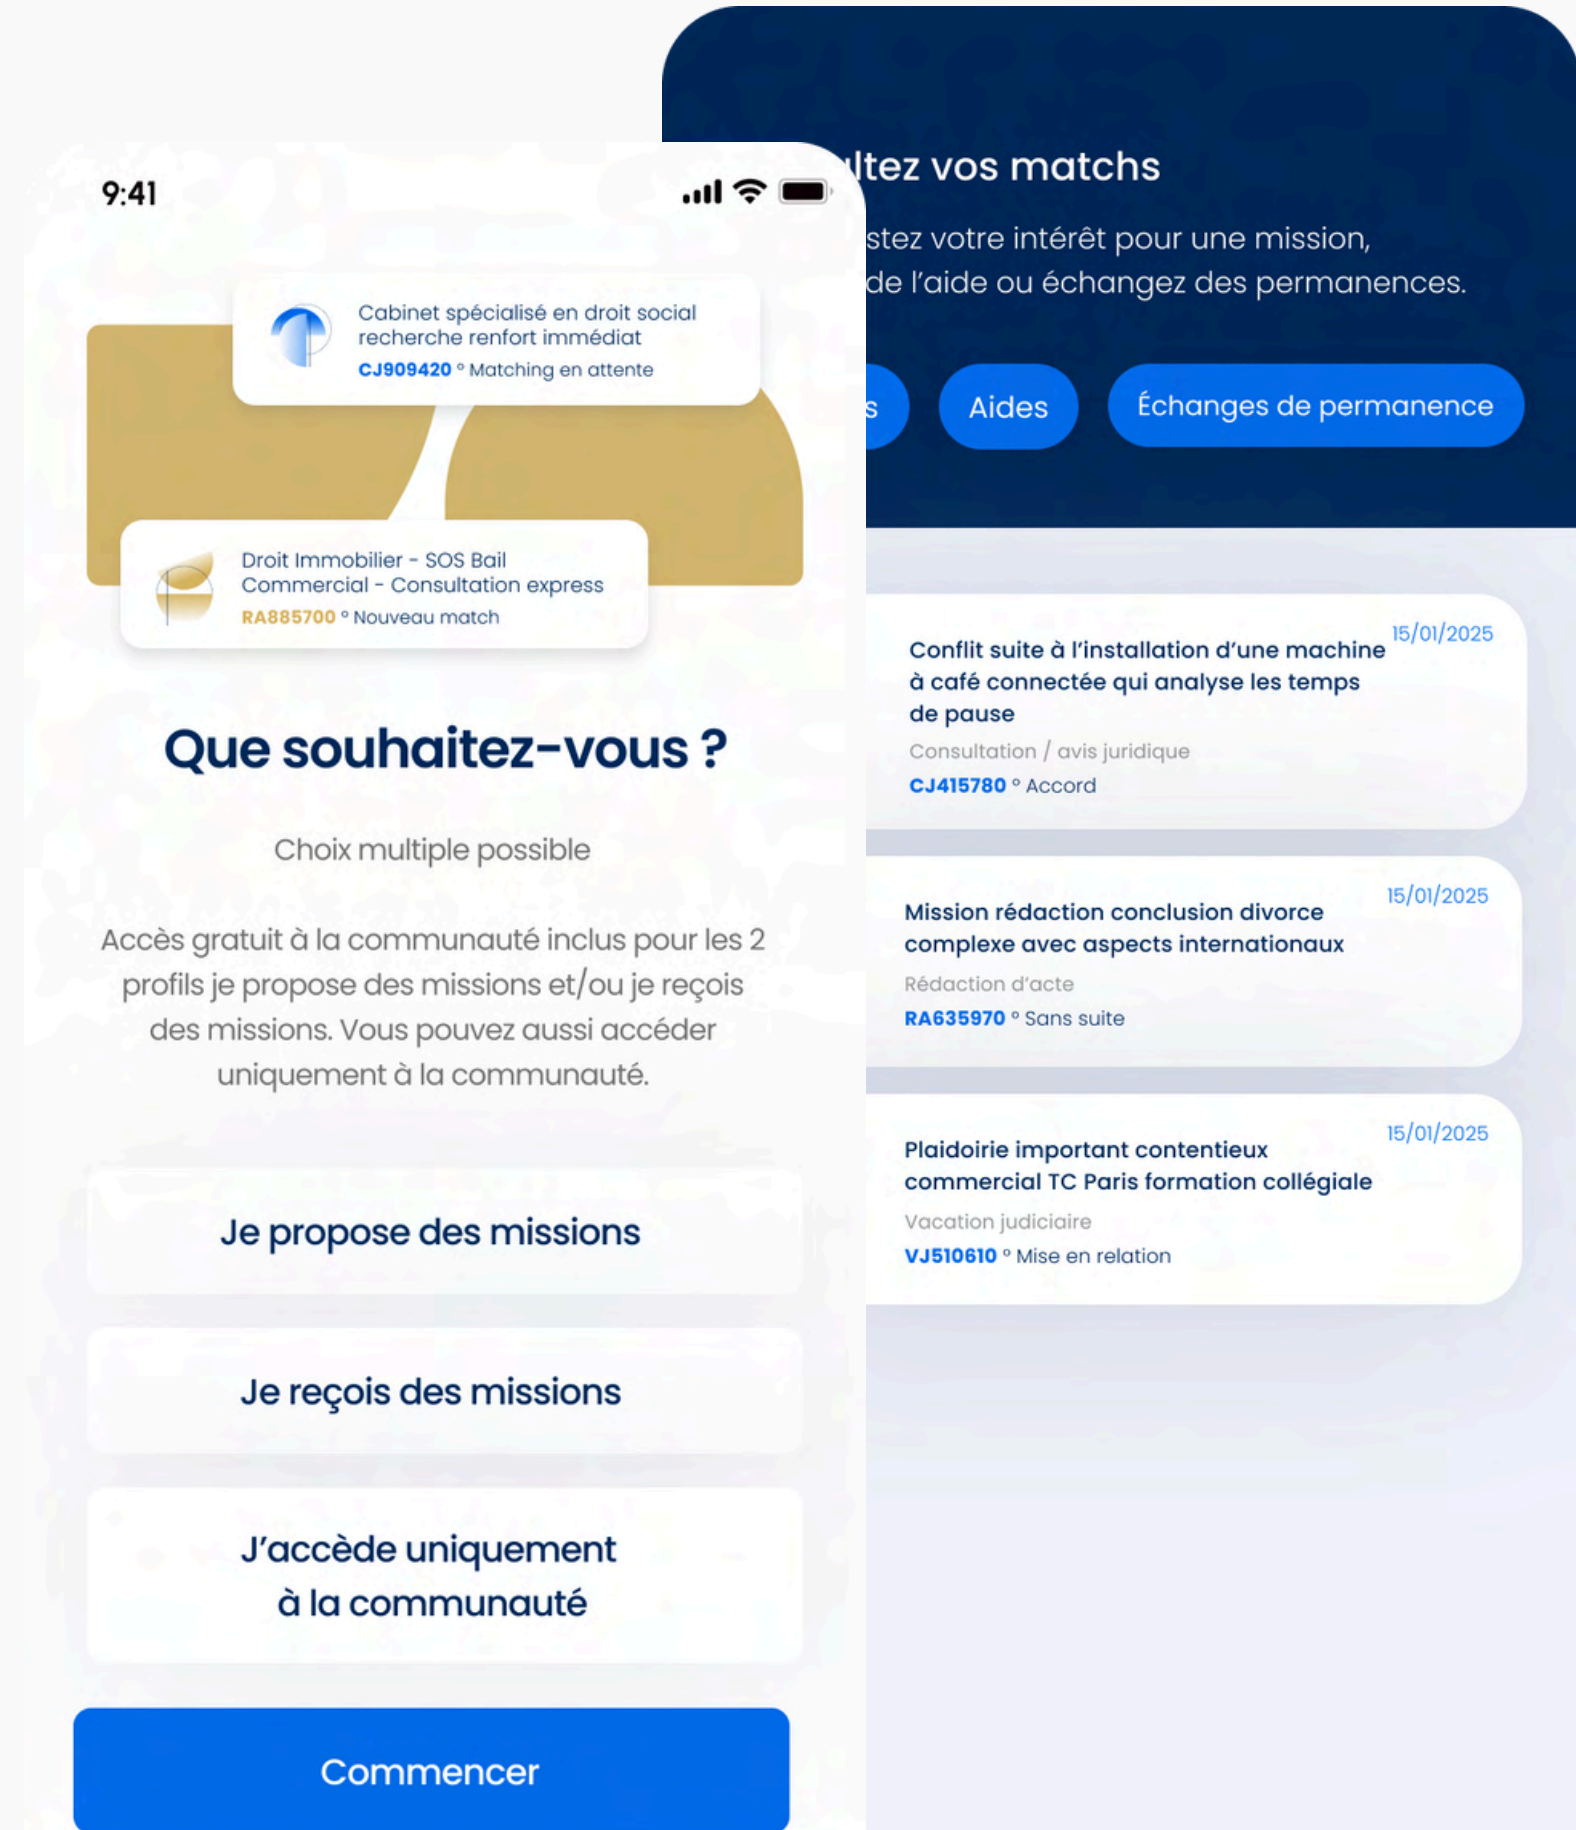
9:41

Cabinet spécialisé en droit social recherche renfort immédiat
CJ909420 ° Matching en attente

Droit Immobilier - SOS Bail Commercial - Consultation express
RA885700 ° Nouveau match

Que souhaitez-vous ?

Choix multiple possible

Accès gratuit à la communauté inclus pour les 2 profils je propose des missions et/ou je reçois des missions. Vous pouvez aussi accéder uniquement à la communauté.

Je propose des missions

Je reçois des missions

J'accède uniquement à la communauté

Commencer

ltez vos matchs

stez votre intérêt pour une mission, de l'aide ou échangez des permanences.

s
Aides
Échanges de permanence

Conflit suite à l'installation d'une machine à café connectée qui analyse les temps de pause
15/01/2025
Consultation / avis juridique
CJ415780 ° Accord

Mission rédaction conclusion divorce complexe avec aspects internationaux
15/01/2025
Rédaction d'acte
RA635970 ° Sans suite

Plaidoirie important contentieux commercial TC Paris formation collégiale
15/01/2025
Vacation judiciaire
VJ510610 ° Mise en relation